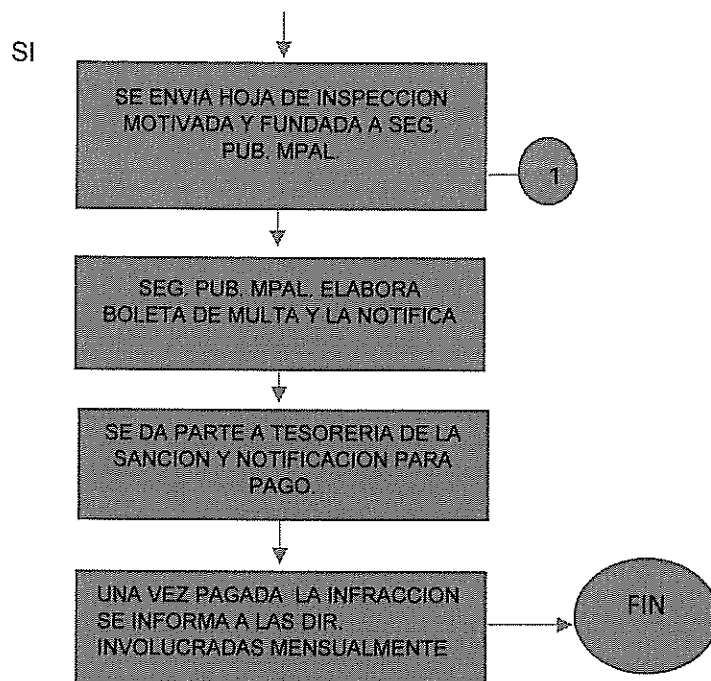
SI

SE ENVIA HOJA DE INSPECCION MOTIVADA Y FUNDADA A SEG. PUB. MPAL.

1

SEG. PUB. MPAL. ELABORA BOLETA DE MULTA Y LA NOTIFICA

SE DA PARTE A TESORERIA DE LA SANCION Y NOTIFICACION PARA PAGO.

UNA VEZ PAGADA LA INFRACCION SE INFORMA A LAS DIR. INVOLUCRADAS MENSUALMENTE

FIN